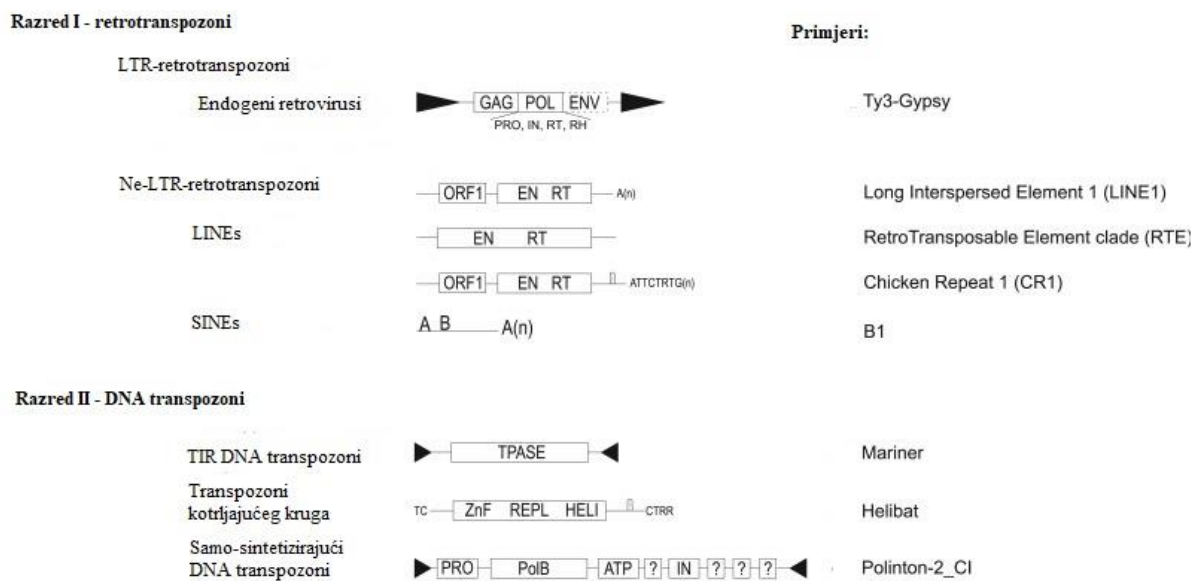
Razred I - retrotranspozoni

Primjeri:

LTR-retrotranspozoni

Endogeni retrovirusi

GAG POL ENV
PRO, IN, RT, RH

Ty3-Gypsy

Ne-LTR-retrotranspozoni

ORF1 EN RT A(n)

Long Interspersed Element 1 (LINE1)

LINEs

EN RT

RetroTransposable Element clade (RTE)

ORF1 EN RT ATTCTRTG(n)

Chicken Repeat 1 (CR1)

SINEs

A B A(n)

B1

Razred II - DNA transpozoni

TIR DNA transpozoni

TPASE

Mariner

Transpozoni kotrljajućeg kruga

TC ZnF REPL HELI CTRR

Helibat

Samo-sintetizirajući DNA transpozoni

PRO PolB ATP ? IN ? ? ?

Polinton-2_CI